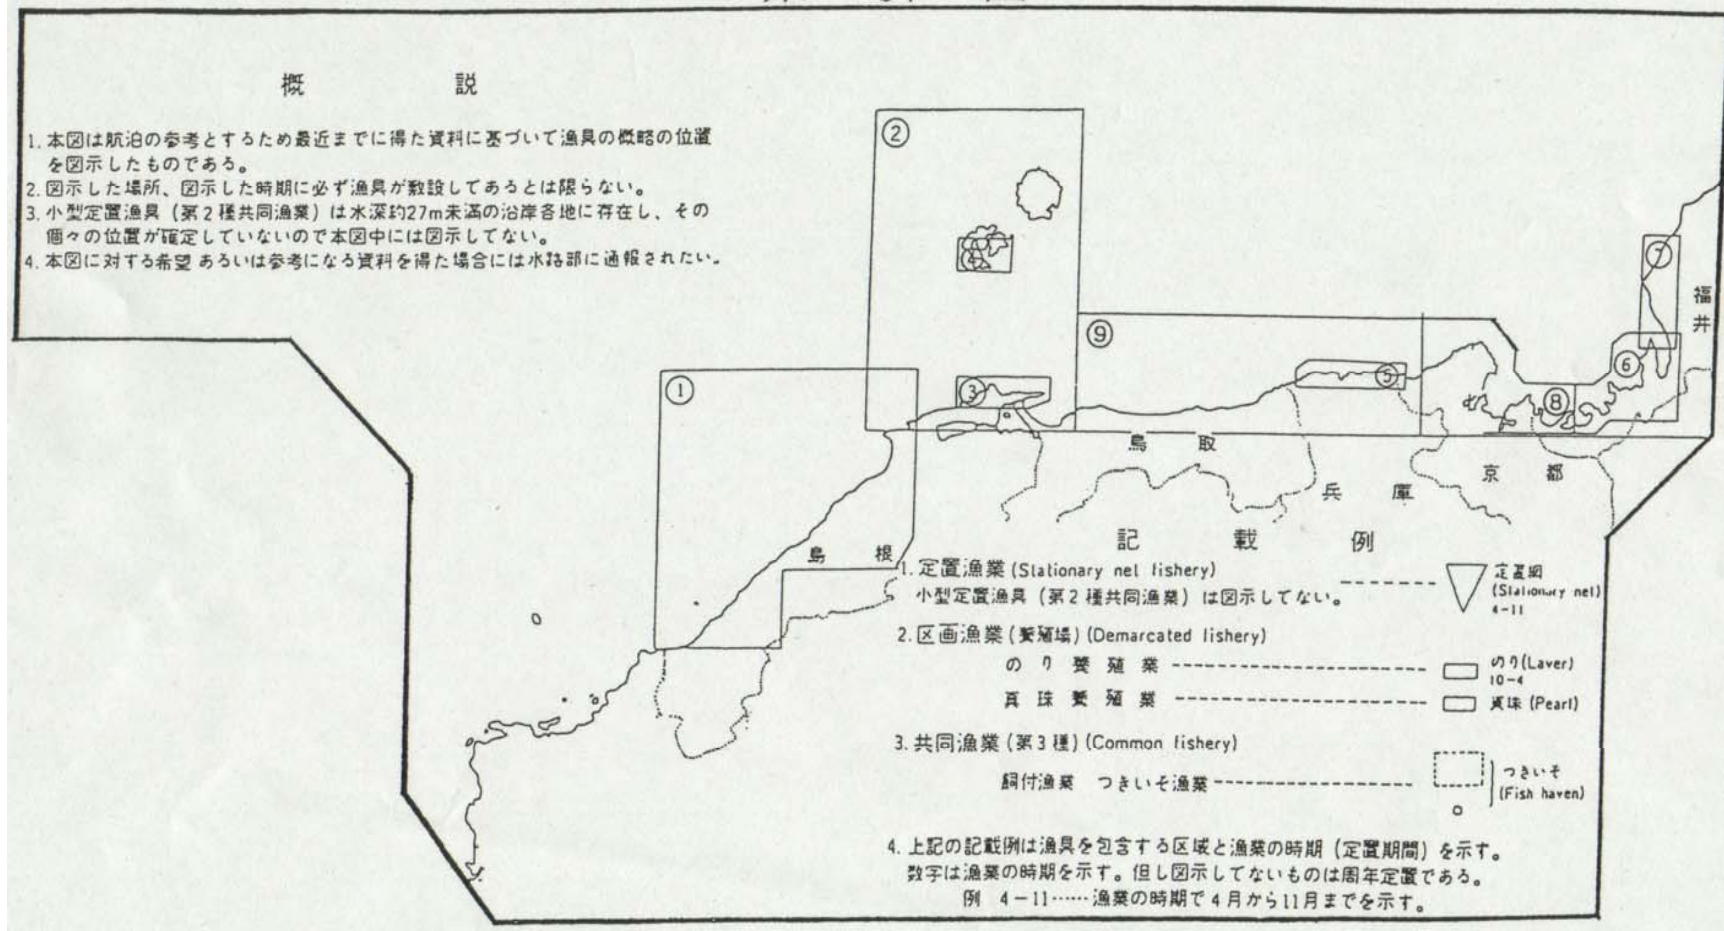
概　説

1. 本図は航泊の参考とするため最近までに得た資料に基づいて漁具の概略の位置を図示したものである。
2. 図示した場所、図示した時期に必ず漁具が敷設してあるとは限らない。
3. 小型定置漁具（第2種共同漁業）は水深約27m未満の沿岸各地に存在し、その個々の位置が確定していないので本図中には図示してない。
4. 本図に対する希望 あるいは参考になる資料を得た場合には水路部に通報されたい。

②
③
⑨
①
⑤
⑦
⑥
⑧
福井
鳥取
兵庫
京都
島根

記　載　例

1. 定置漁業 (Stationary net fishery)
小型定置漁具（第2種共同漁業）は図示してない。
定置網 (Stationary net) 4-11

2. 区画漁業（養殖場）(Demarcated fishery)
のり養殖業
のり (Laver) 10-4
真珠養殖業
真珠 (Pearl)

3. 共同漁業（第3種）(Common fishery)
餌付漁業　つきいそ漁業
つきいそ (Fish haven)

4. 上記の記載例は漁具を包含する区域と漁業の時期（定置期間）を示す。
数字は漁業の時期を示す。但し図示してないものは周年定置である。
例　4－11……漁業の時期で4月から11月までを示す。